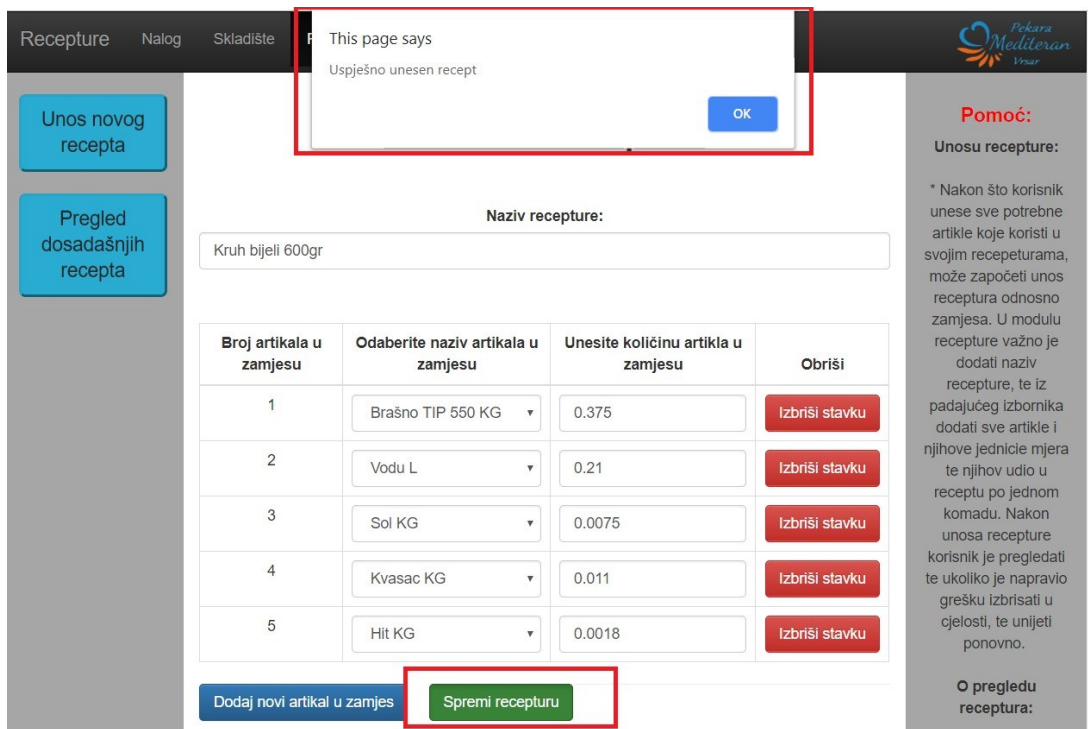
Recepture Nalog Skladište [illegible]

This page says

Uspješno unesen recept

OK

Pekara Mediteran Vrsar

Unos novog recepta

Pregled dosadašnjih recepta

Naziv recepture:

Kruh bijeli 600gr

| Broj artikala u zamjesu | Odaberite naziv artikala u zamjesu | Unesite količinu artikla u zamjesu | Obriši |
|---|---|---|---|
| 1 | Brašno TIP 550 KG | 0.375 | Izbriši stavku |
| 2 | Vodu L | 0.21 | Izbriši stavku |
| 3 | Sol KG | 0.0075 | Izbriši stavku |
| 4 | Kvasac KG | 0.011 | Izbriši stavku |
| 5 | Hit KG | 0.0018 | Izbriši stavku |

Dodaj novi artikal u zamjes

Spremi recepturu

Pomoć:

Unosu recepture:

* Nakon što korisnik unese sve potrebne artikle koje koristi u svojim recepeturama, može započeti unos receptura odnosno zamjesa. U modulu recepture važno je dodati naziv recepture, te iz padajućeg izbornika dodati sve artikle i njihove jednicie mjera te njihov udio u receptu po jednom komadu. Nakon unosa recepture korisnik je pregledati te ukoliko je napravio grešku izbrisati u cjelosti, te unijeti ponovno.

O pregledu receptura: